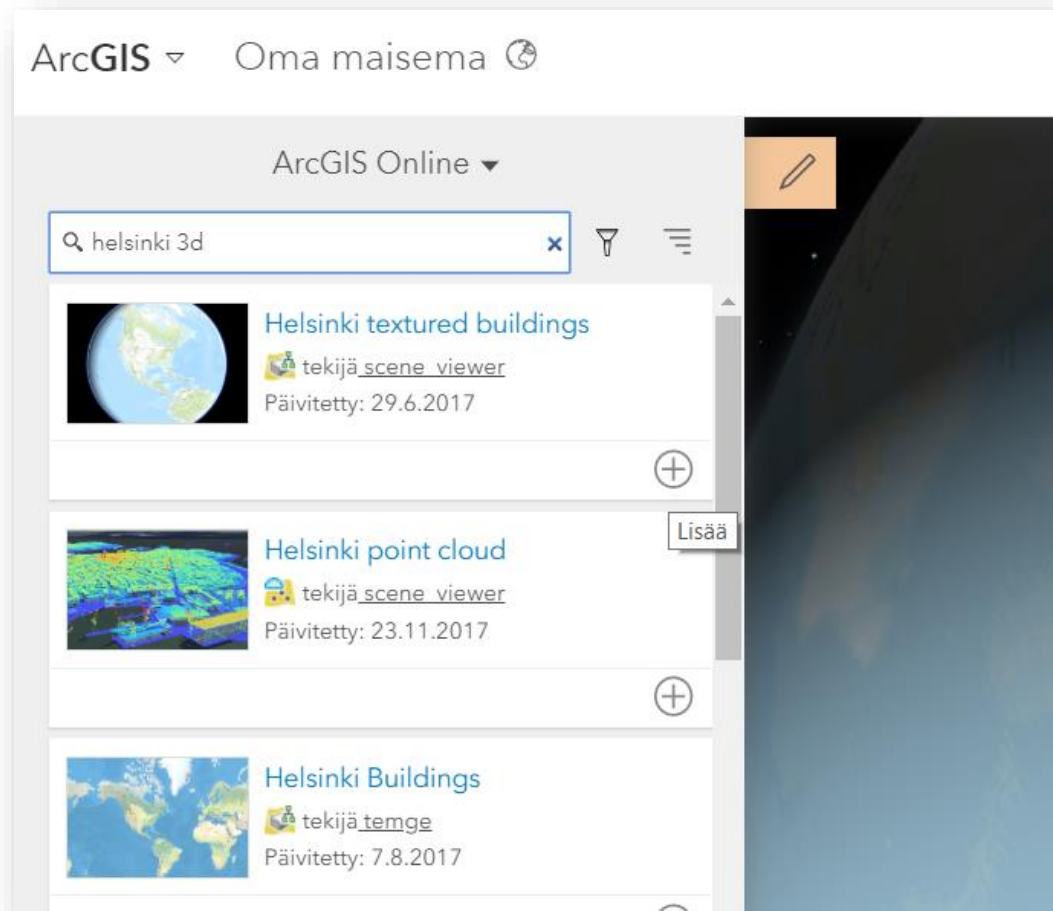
ArcGIS Oma maisema

ArcGIS Online

helsinki 3d

Helsinki textured buildings
tekijä scene_viewer
Päivitetty: 29.6.2017

Lisää

Helsinki point cloud
tekijä scene_viewer
Päivitetty: 23.11.2017

Helsinki Buildings
tekijä temge
Päivitetty: 7.8.2017